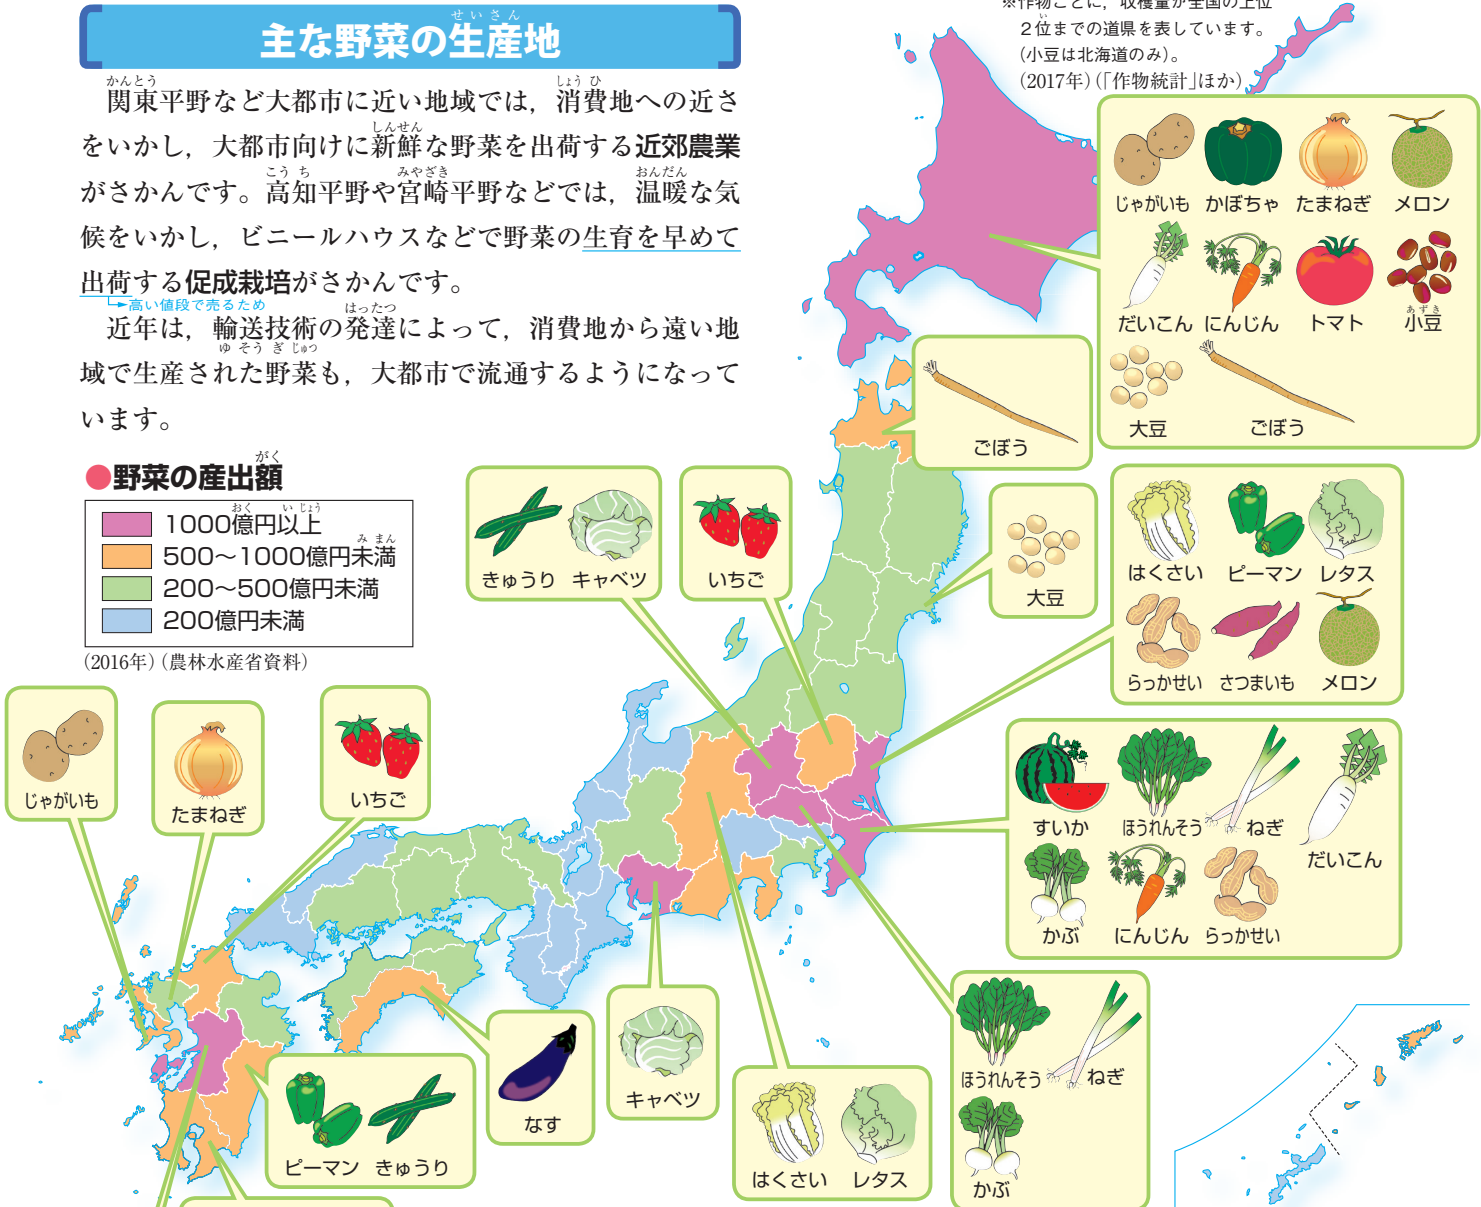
主な野菜の生産地

関東平野など大都市に近い地域では，消費地への近さをいかし，大都市向けに新鮮な野菜を出荷する近郊農業がさかんです。高知平野や宮崎平野などでは，温暖な気候をいかし，ビニールハウスなどで野菜の生育を早めて出荷する促成栽培がさかんです。
高い値段で売るため

近年は，輸送技術の発達によって，消費地から遠い地域で生産された野菜も，大都市で流通するようになっています。

●野菜の産出額

| | |
|---|---|
| | 1000億円以上 |
| | 500～1000億円未満 |
| | 200～500億円未満 |
| | 200億円未満 |

（2016年）（農林水産省資料）

※作物ごとに，収穫量が全国の上位2位までの道県を表しています。（小豆は北海道のみ）。（2017年）（「作物統計」ほか）

じゃがいも　かぼちゃ　たまねぎ　メロン
だいこん　にんじん　トマト　小豆
大豆　ごぼう

ごぼう

きゅうり　キャベツ

いちご

大豆

はくさい　ピーマン　レタス
らっかせい　さつまいも　メロン

すいか　ほうれんそう　ねぎ　だいこん
かぶ　にんじん　らっかせい

じゃがいも

たまねぎ

いちご

なす

キャベツ

ピーマン　きゅうり

はくさい　レタス

ほうれんそう　ねぎ
かぶ